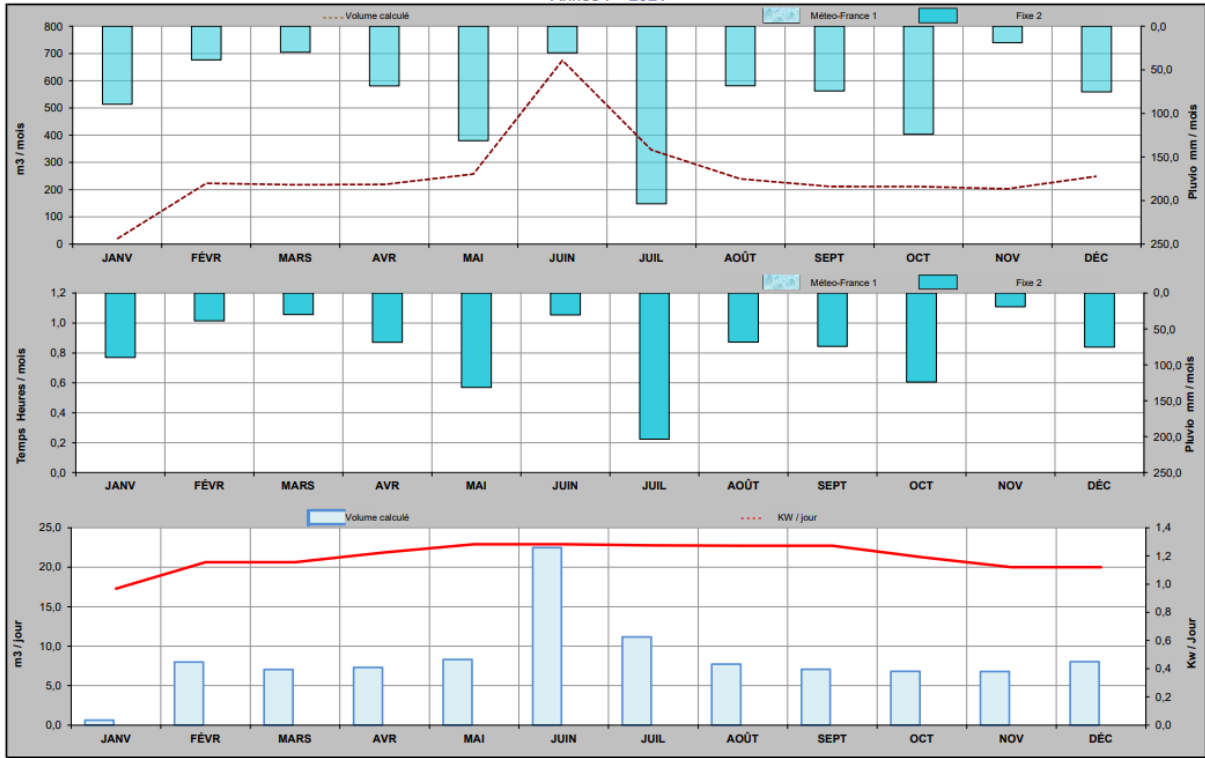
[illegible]

Volume calculé

Méteo-France 1

Fixe 2

m3 / mois

800
700
600
500
400
300
200
100
0

0,0
50,0
100,0
150,0
200,0
250,0

Pluvio mm / mois

JANV FÉVR MARS AVR MAI JUIN JUIL AOÛT SEPT OCT NOV DÉC

Méteo-France 1

Fixe 2

Temps Heures / mois

1,2
1,0
0,8
0,6
0,4
0,2
0,0

0,0
50,0
100,0
150,0
200,0
250,0

Pluvio mm / mois

JANV FÉVR MARS AVR MAI JUIN JUIL AOÛT SEPT OCT NOV DÉC

Volume calculé

KW / jour

m3 / jour

25,0
20,0
15,0
10,0
5,0
0,0

1,4
1,2
1,0
0,8
0,6
0,4
0,2
0,0

Kw / Jour

JANV FÉVR MARS AVR MAI JUIN JUIL AOÛT SEPT OCT NOV DÉC